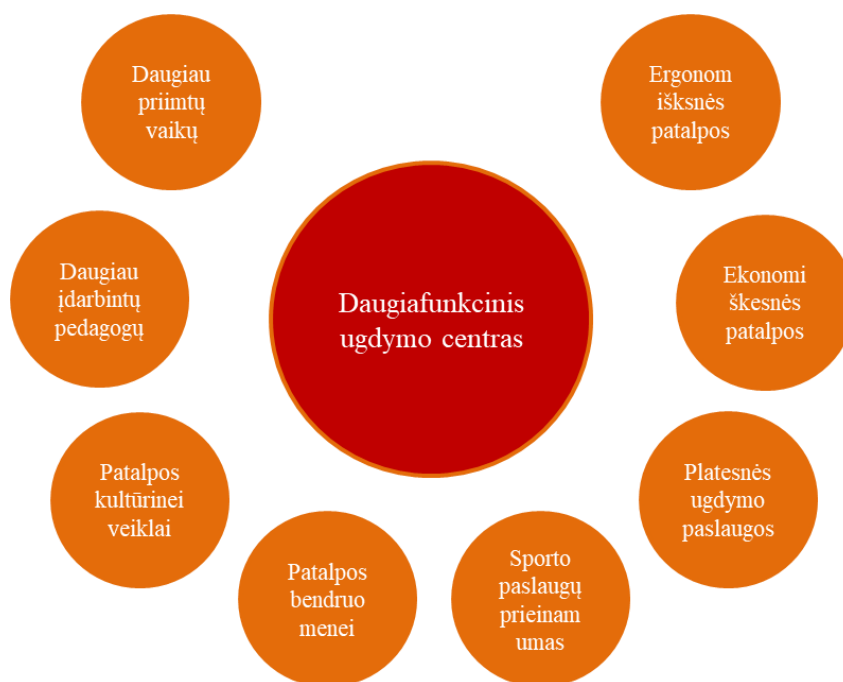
Daugiau priimtų vaikų

Ergonom išksnės patalpos

Daugiau įdarbintų pedagogų

Daugiafunkcinis ugdymo centras

Ekonomi škesnės patalpos

Patalpos kultūrinei veiklai

Platesnės ugdymo paslaugos

Patalpos bendruo menei

Sporto paslaugų prieinam umas